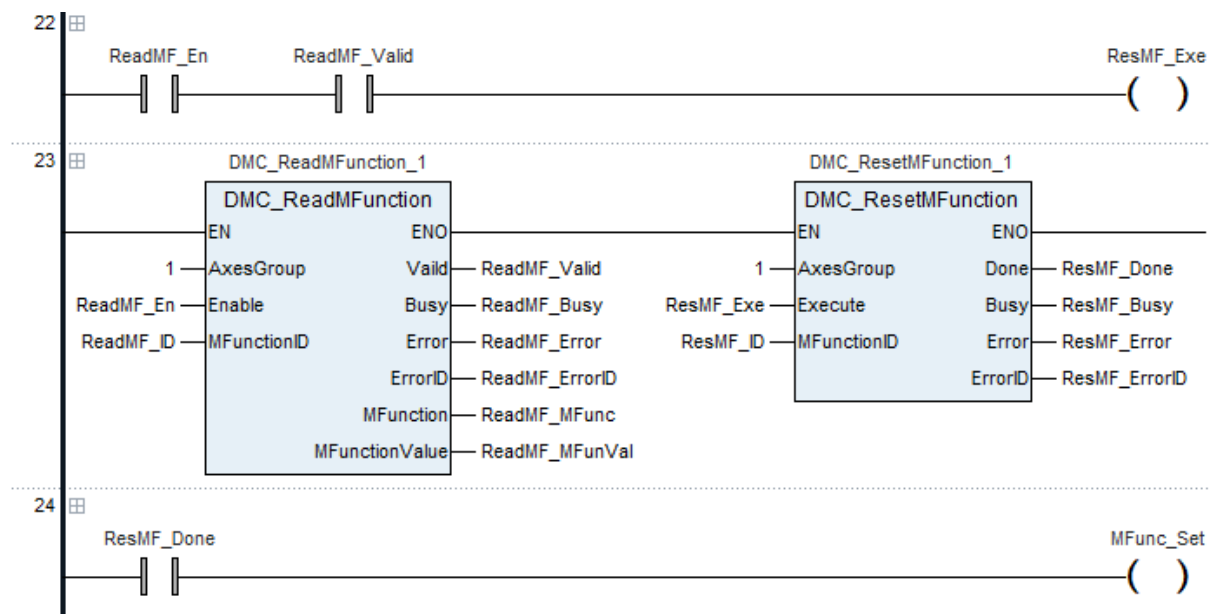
22

ReadMF_En ReadMF_Valid ResMF_Exe

( )

23

DMC_ReadMFunction_1

DMC_ReadMFunction

EN ENO

1 AxesGroup Vaild ReadMF_Valid

ReadMF_En Enable Busy ReadMF_Busy

ReadMF_ID MFunctionID Error ReadMF_Error

ErrorID ReadMF_ErrorID

MFunction ReadMF_MFunc

MFunctionValue ReadMF_MFunVal

DMC_ResetMFunction_1

DMC_ResetMFunction

EN ENO

1 AxesGroup Done ResMF_Done

ResMF_Exe Execute Busy ResMF_Busy

ResMF_ID MFunctionID Error ResMF_Error

ErrorID ResMF_ErrorID

24

ResMF_Done MFunc_Set

( )